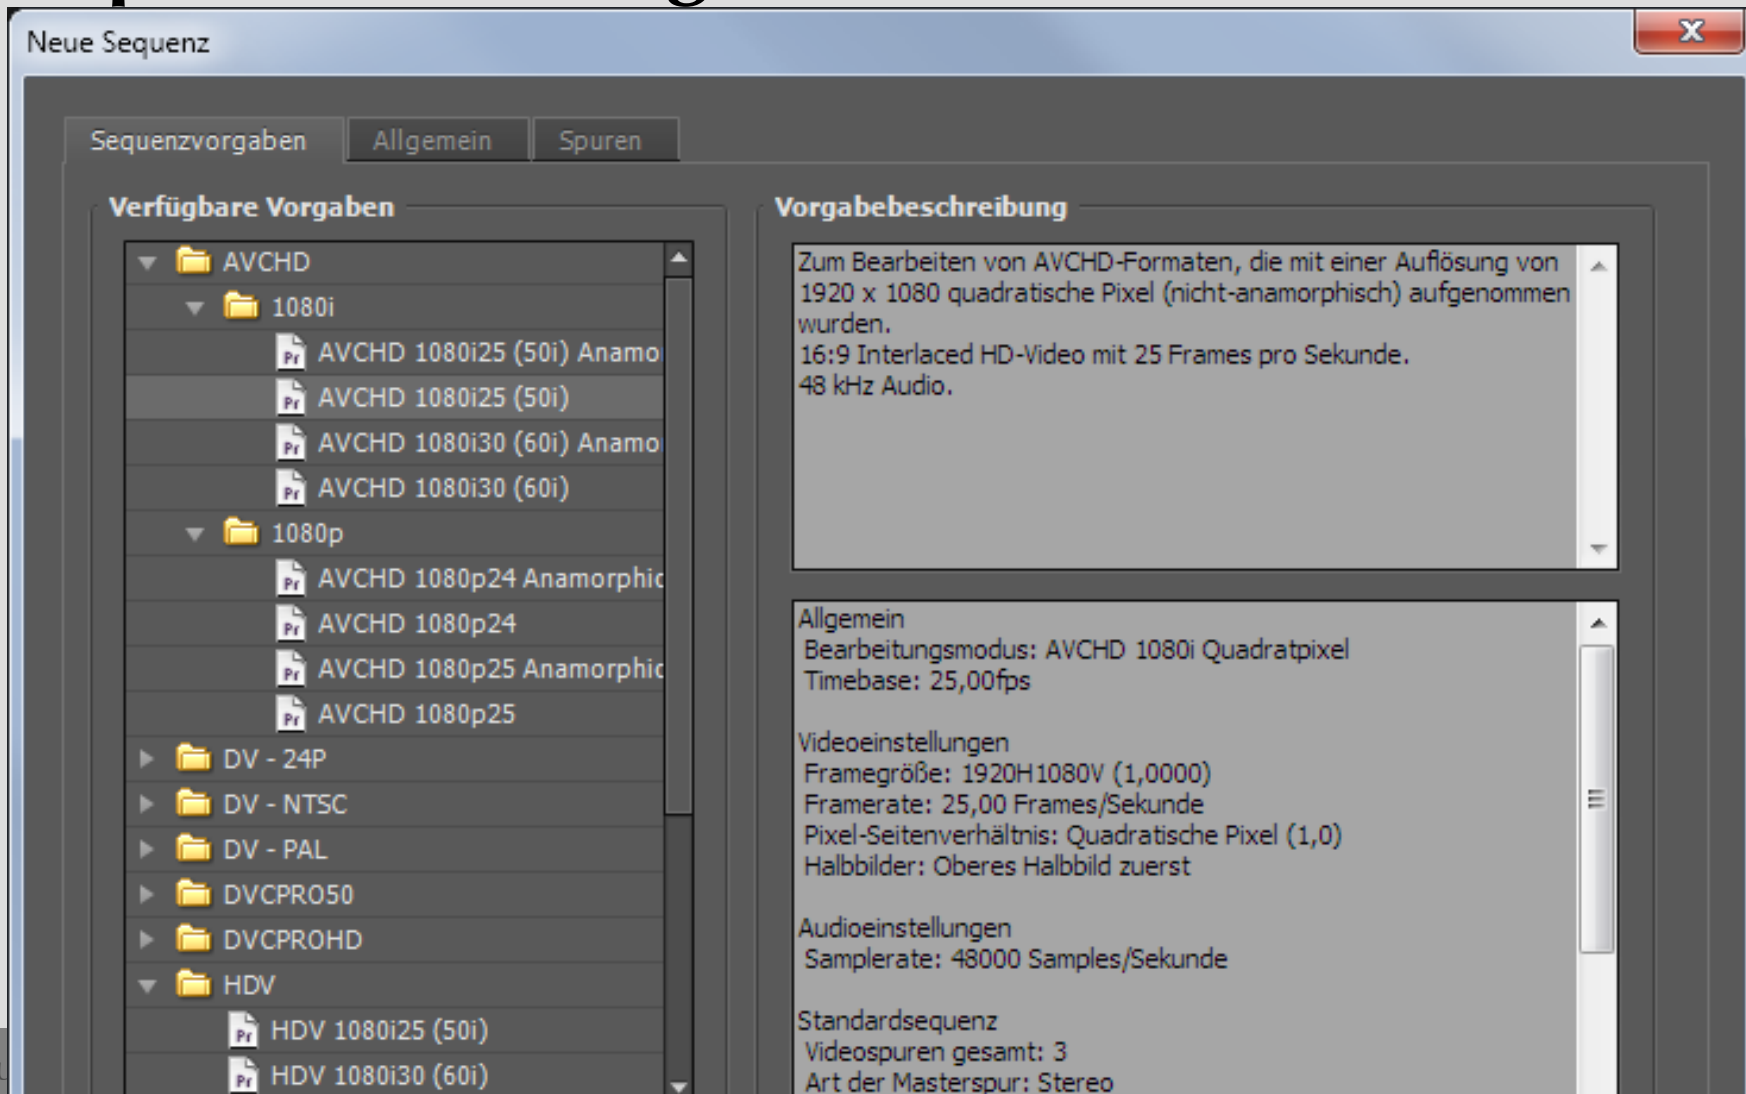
Neue Sequenz

Sequenzvorgaben
Allgemein
Spuren

Verfügbare Vorgaben

AVCHD
1080i
AVCHD 1080i25 (50i) Anamo
AVCHD 1080i25 (50i)
AVCHD 1080i30 (60i) Anamo
AVCHD 1080i30 (60i)
1080p
AVCHD 1080p24 Anamorphic
AVCHD 1080p24
AVCHD 1080p25 Anamorphic
AVCHD 1080p25
DV - 24P
DV - NTSC
DV - PAL
DVCPRO50
DVCPROHD
HDV
HDV 1080i25 (50i)
HDV 1080i30 (60i)

Vorgabebeschreibung

Zum Bearbeiten von AVCHD-Formaten, die mit einer Auflösung von 1920 x 1080 quadratische Pixel (nicht-anamorphisch) aufgenommen wurden.
16:9 Interlaced HD-Video mit 25 Frames pro Sekunde.
48 kHz Audio.

Allgemein
Bearbeitungsmodus: AVCHD 1080i Quadratpixel
Timebase: 25,00fps

Videoeinstellungen
Framegröße: 1920H1080V (1,0000)
Framerate: 25,00 Frames/Sekunde
Pixel-Seitenverhältnis: Quadratische Pixel (1,0)
Halbbilder: Oberes Halbbild zuerst

Audioeinstellungen
Samplerate: 48000 Samples/Sekunde

Standardsequenz
Videospuren gesamt: 3
Art der Masterspur: Stereo